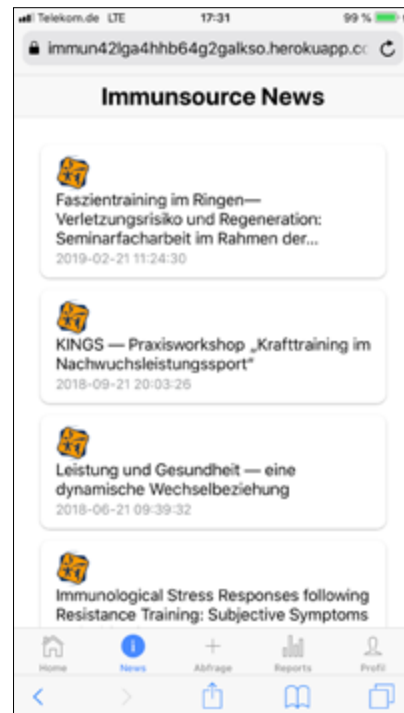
Telekom.de LTE 17:31 99 %

immun42lga4hhb64g2galkso.herokuapp.co

Immunsource News

Faszientraining im Ringen—Verletzungsrisiko und Regeneration: Seminarfacharbeit im Rahmen der...
2019-02-21 11:24:30

KINGS — Praxisworkshop „Krafttraining im Nachwuchsleistungssport"
2018-09-21 20:03:26

Leistung und Gesundheit — eine dynamische Wechselbeziehung
2018-06-21 09:39:32

Immunological Stress Responses following Resistance Training: Subjective Symptoms

Home News Abfrage Reports Profil